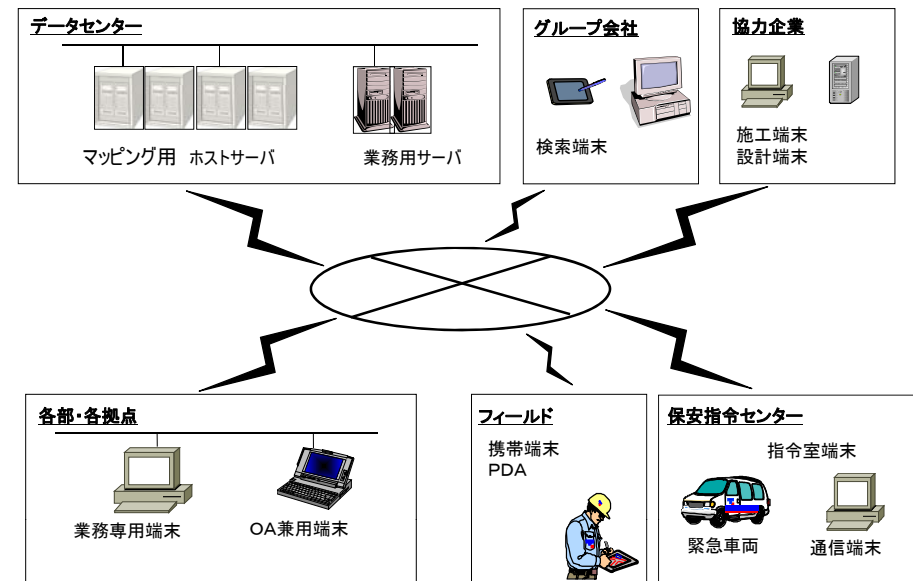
データセンター

マッピング用 ホストサーバ

業務用サーバ

グループ会社

検索端末

協力企業

施工端末
設計端末

各部・各拠点

業務専用端末

OA兼用端末

フィールド

携帯端末
PDA

保安指令センター

指令室端末

緊急車両

通信端末